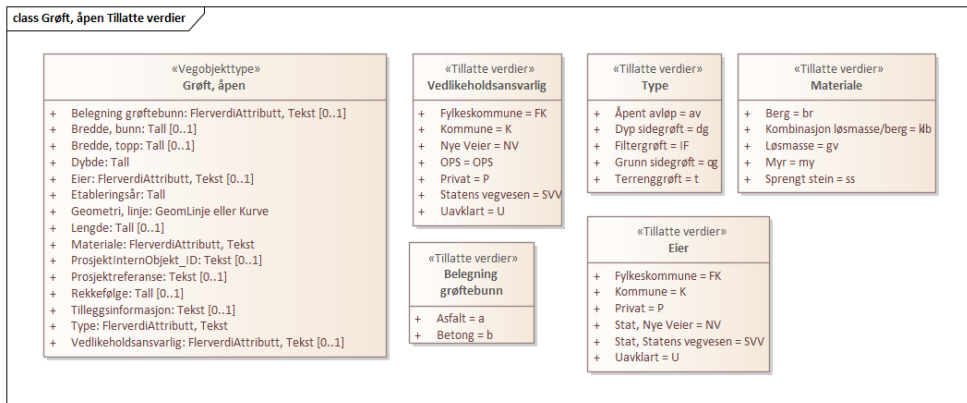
class Grøft, åpen Tillatte verdier

«Vegobjekttype»
Grøft, åpen

+ Belegning grøftebunn: FlerverdiAttributt, Tekst [0..1]
+ Bredde, bunn: Tall [0..1]
+ Bredde, topp: Tall [0..1]
+ Dybde: Tall
+ Eier: FlerverdiAttributt, Tekst [0..1]
+ Etableringsår: Tall
+ Geometri, linje: GeomLinje eller Kurve
+ Lengde: Tall [0..1]
+ Materiale: FlerverdiAttributt, Tekst
+ ProsjektInternObjekt_ID: Tekst [0..1]
+ Prosjektreferanse: Tekst [0..1]
+ Rekkefølge: Tall [0..1]
+ Tilleggsinformasjon: Tekst [0..1]
+ Type: FlerverdiAttributt, Tekst
+ Vedlikeholdsansvarlig: FlerverdiAttributt, Tekst [0..1]

«Tillatte verdier»
Vedlikeholdsansvarlig

+ Fylkeskommune = FK
+ Kommune = K
+ Nye Veier = NV
+ OPS = OPS
+ Privat = P
+ Statens vegvesen = SVV
+ Uavklart = U

«Tillatte verdier»
Type

+ Åpent avløp = av
+ Dyp sidegrøft = dg
+ Filtergrøft = IF
+ Grunn sidegrøft = gg
+ Terrenggrøft = t

«Tillatte verdier»
Materiale

+ Berg = br
+ Kombinasjon løsmasse/berg = kb
+ Løsmasse = gv
+ Myr = my
+ Sprengt stein = ss

«Tillatte verdier»
Belegning grøftebunn

+ Asfalt = a
+ Betong = b

«Tillatte verdier»
Eier

+ Fylkeskommune = FK
+ Kommune = K
+ Privat = P
+ Stat, Nye Veier = NV
+ Stat, Statens vegvesen = SVV
+ Uavklart = U